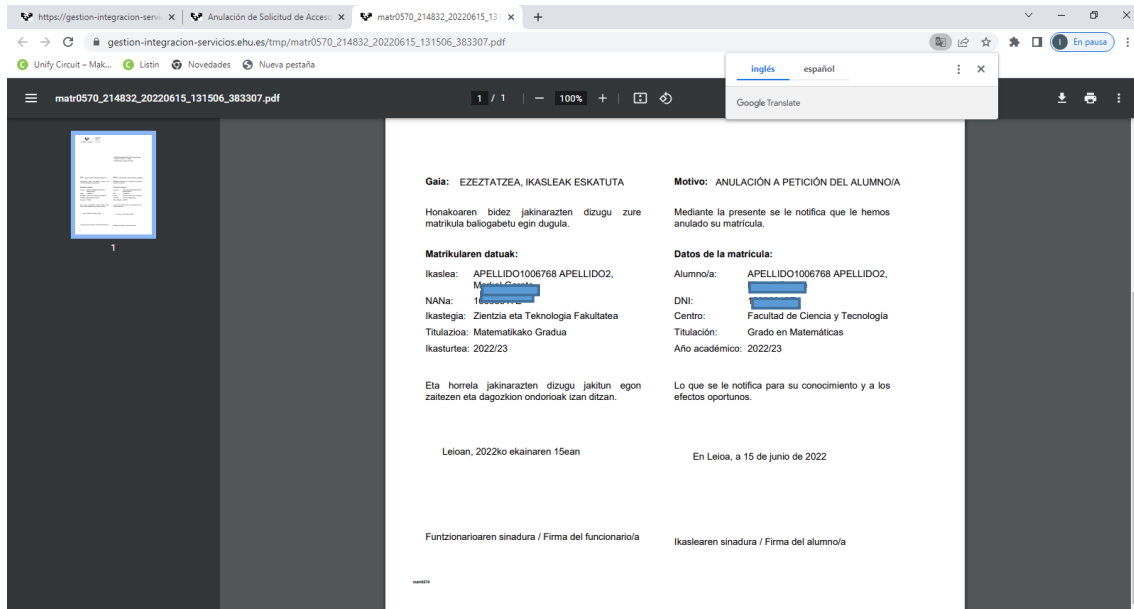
https://gestion-integracion-servi ×
Anulación de Solicitud de Acces ×
matr0570_214832_20220615_13 ×
+

gestion-integracion-servicios.ehu.es/tmp/matr0570_214832_20220615_131506_383307.pdf

En pausa

Unify Circuit – Mak... Listin Novedades Nueva pestaña

inglés español

Google Translate

matr0570_214832_20220615_131506_383307.pdf

1 / 1 | — 100% +

1

Gaia: EZEZTATZEA, IKASLEAK ESKATUTA

Honakoaren bidez jakinarazten dizugu zure matrikula baliogabetu egin dugula.

Matrikularen datuak:

Ikaslea: APELLIDO1006768 APELLIDO2, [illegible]

NANa: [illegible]

Ikastegia: Zientzia eta Teknologia Fakultatea

Titulazioa: Matematikako Gradua

Ikasturtea: 2022/23

Eta horrela jakinarazten dizugu jakitun egon zaitezen eta dagozkion ondorioak izan ditzan.

Leioan, 2022ko ekainaren 15ean

Funtzionarioaren sinadura / Firma del funcionario/a

Motivo: ANULACIÓN A PETICIÓN DEL ALUMNO/A

Mediante la presente se le notifica que le hemos anulado su matrícula.

Datos de la matrícula:

Alumno/a: APELLIDO1006768 APELLIDO2, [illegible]

DNI: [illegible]

Centro: Facultad de Ciencia y Tecnología

Titulación: Grado en Matemáticas

Año académico: 2022/23

Lo que se le notifica para su conocimiento y a los efectos oportunos.

En Leioa, a 15 de junio de 2022

Ikaslearen sinadura / Firma del alumno/a

matr0570